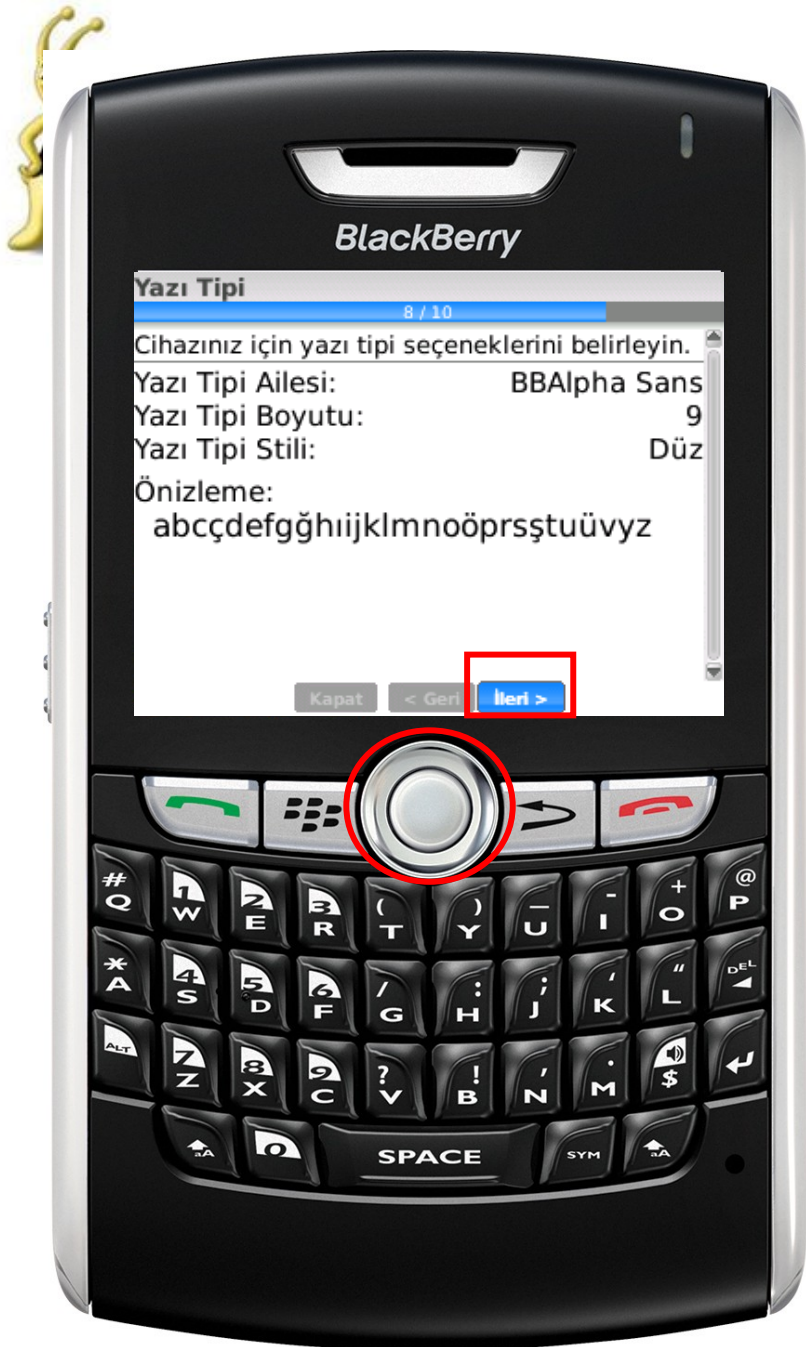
BlackBerry

Yazı Tipi
8 / 10
Cihazınız için yazı tipi seçeneklerini belirleyin.
Yazı Tipi Ailesi: BBAlpha Sans
Yazı Tipi Boyutu: 9
Yazı Tipi Stili: Düz
Önizleme:
abcçdefgğhıijklmnoöprsştuüvyz

Kapat < Geri İleri >

# Q 1 W 2 E 3 R ( T ) Y _ U - I + O @ P
* A 4 S 5 D 6 F / G : H ; J ' K " L DEL
ALT 7 Z 8 X 9 C ? V ! B , N . M $ 
aA 0 SPACE SYM aA